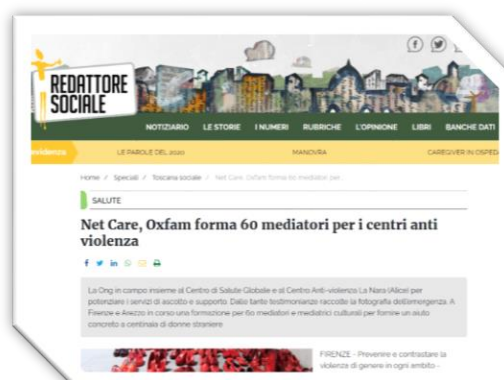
REDATTORE SOCIALE

NOTIZIARIO LE STORIE I NUMERI RUBRICHE L'OPINIONE LIBRI BANCHE DATI

evidenza LE PAROLE DEL 2020 MANOVRA CAREGIVER IN OSPED

Home / Speciali / Toscana sociale / Net Care, Oxfam forma 60 mediatori per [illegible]

SALUTE

Net Care, Oxfam forma 60 mediatori per i centri anti violenza

La Ong in campo insieme al Centro di Salute Globale e al Centro Anti-violenza La Nara (Alice) per potenziare i servizi di ascolto e supporto. Dalle tante testimonianze raccolte la fotografia dell'emergenza. A Firenze e Arezzo in corso una formazione per 60 mediatori e mediatrici culturali per fornire un aiuto concreto a centinaia di donne straniere

FIRENZE - Prevenire e contrastare la violenza di genere in ogni ambito -